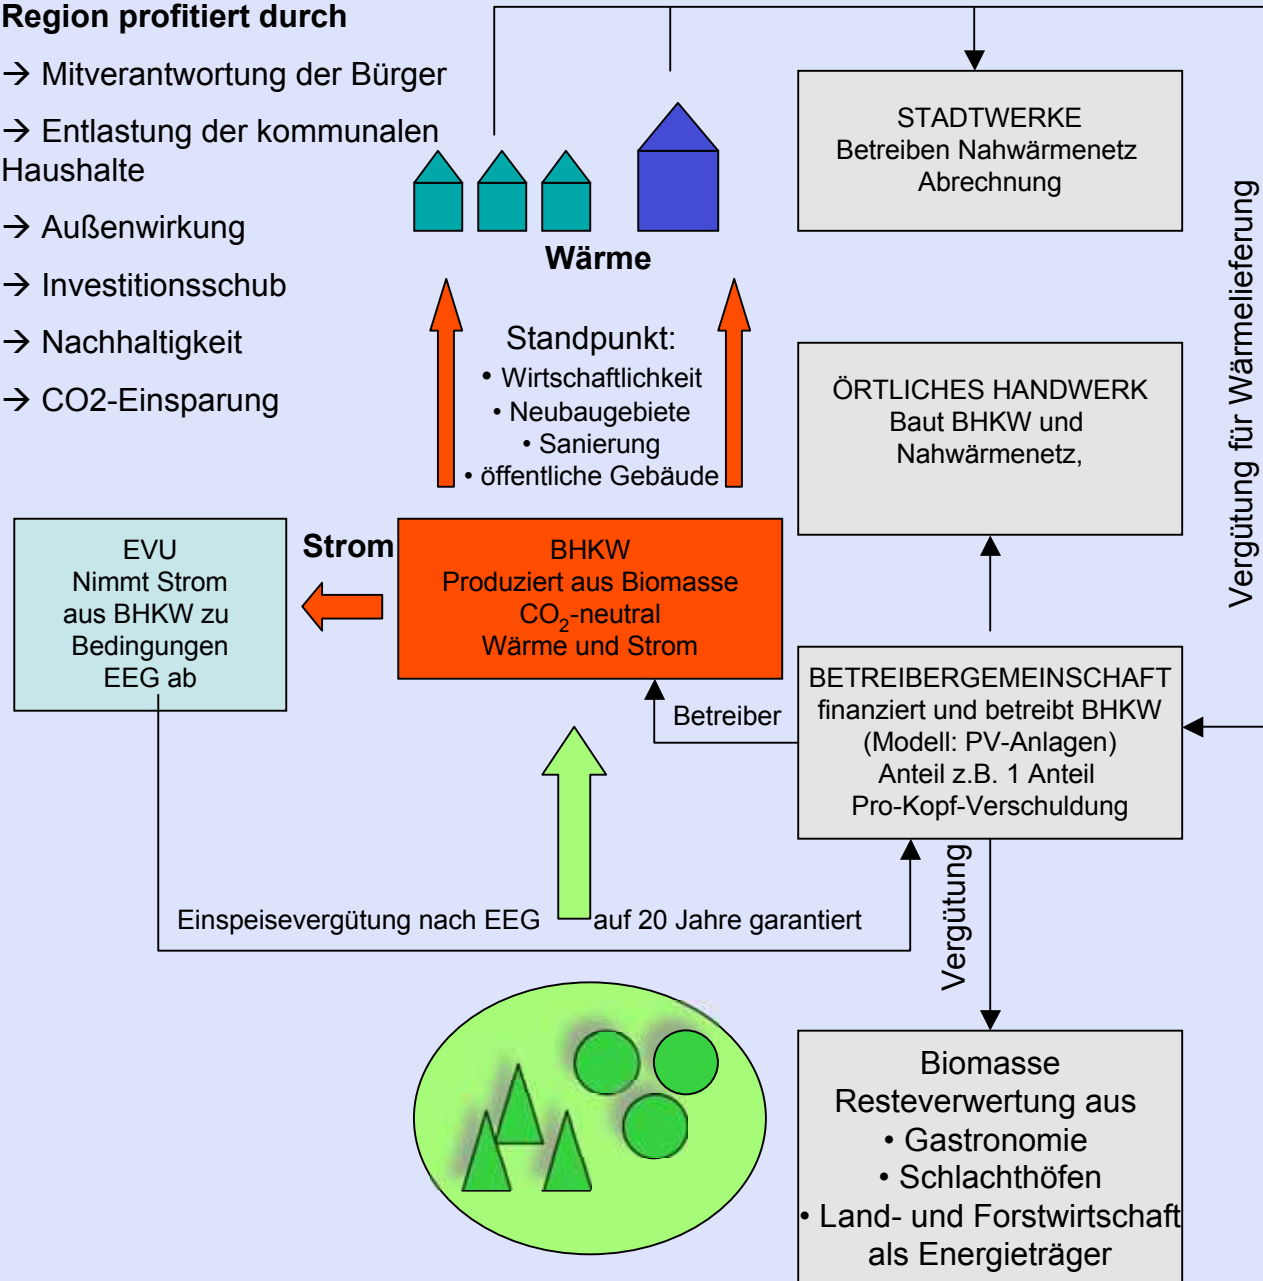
Region profitiert durch

→ Mitverantwortung der Bürger

→ Entlastung der kommunalen Haushalte

→ Außenwirkung

→ Investitionsschub

→ Nachhaltigkeit

→ CO2-Einsparung

STADTWERKE
Betreiben Nahwärmenetz
Abrechnung

Wärme

Standpunkt:
• Wirtschaftlichkeit
• Neubaugebiete
• Sanierung
• öffentliche Gebäude

ÖRTLICHES HANDWERK
Baut BHKW und
Nahwärmenetz,

Vergütung für Wärmelieferung

EVU
Nimmt Strom
aus BHKW zu
Bedingungen
EEG ab

Strom

BHKW
Produziert aus Biomasse
$CO_2$-neutral
Wärme und Strom

Betreiber

BETREIBERGEMEINSCHAFT
finanziert und betreibt BHKW
(Modell: PV-Anlagen)
Anteil z.B. 1 Anteil
Pro-Kopf-Verschuldung

Einspeisevergütung nach EEG auf 20 Jahre garantiert

Vergütung

Biomasse
Resteverwertung aus
• Gastronomie
• Schlachthöfen
• Land- und Forstwirtschaft
als Energieträger